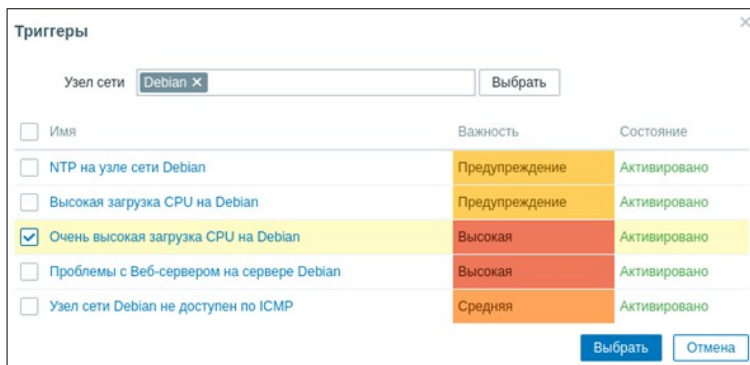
Триггеры

×

Узел сети Debian × Выбрать

| | Имя | Важность | Состояние |
|---|---|---|---|
| | NTP на узле сети Debian | Предупреждение | Активировано |
| | Высокая загрузка CPU на Debian | Предупреждение | Активировано |
| ✓ | Очень высокая загрузка CPU на Debian | Высокая | Активировано |
| | Проблемы с Веб-сервером на сервере Debian | Высокая | Активировано |
| | Узел сети Debian не доступен по ICMP | Средняя | Активировано |

Выбрать Отмена